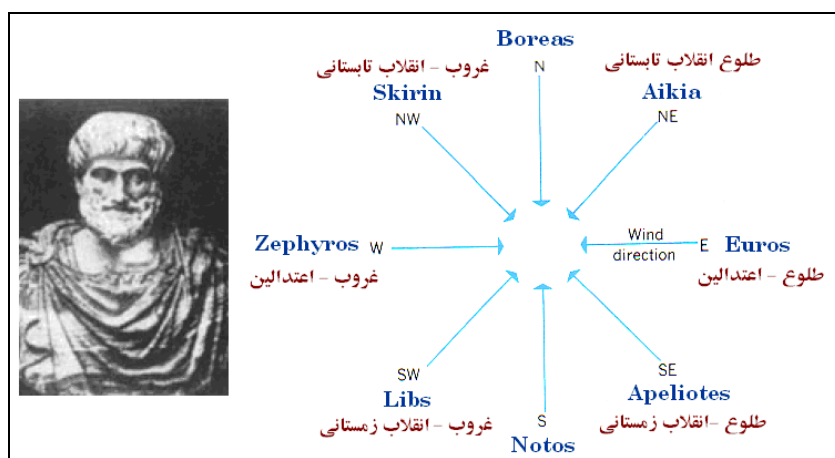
Boreas

N

غروب - انقلاب تابستانی

طلوع انقلاب تابستانی

Skirin

Aikia

NW

NE

Zephyros

W

غروب - اعتدالین

Wind direction

E

Euros

طلوع - اعتدالین

SW

SE

Libs

Apeliotes

غروب - انقلاب زمستانی

S

طلوع -انقلاب زمستانی

Notos